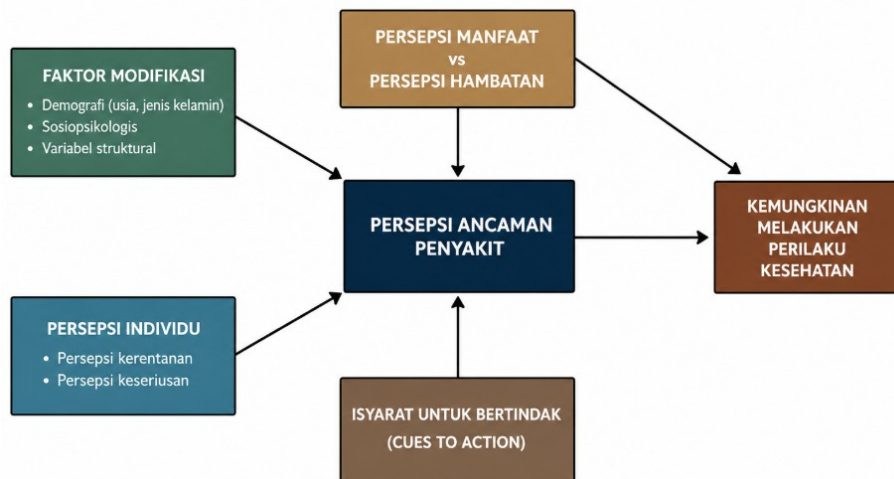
FAKTOR MODIFIKASI
- Demografi (usia, jenis kelamin)
- Sosiopsikologis
- Variabel struktural

PERSEPSI MANFAAT
vs
PERSEPSI HAMBATAN

PERSEPSI ANCAMAN PENYAKIT

KEMUNGKINAN MELAKUKAN PERILAKU KESEHATAN

PERSEPSI INDIVIDU
- Persepsi kerentanan
- Persepsi keseriusan

ISYARAT UNTUK BERTINDAK
(CUES TO ACTION)